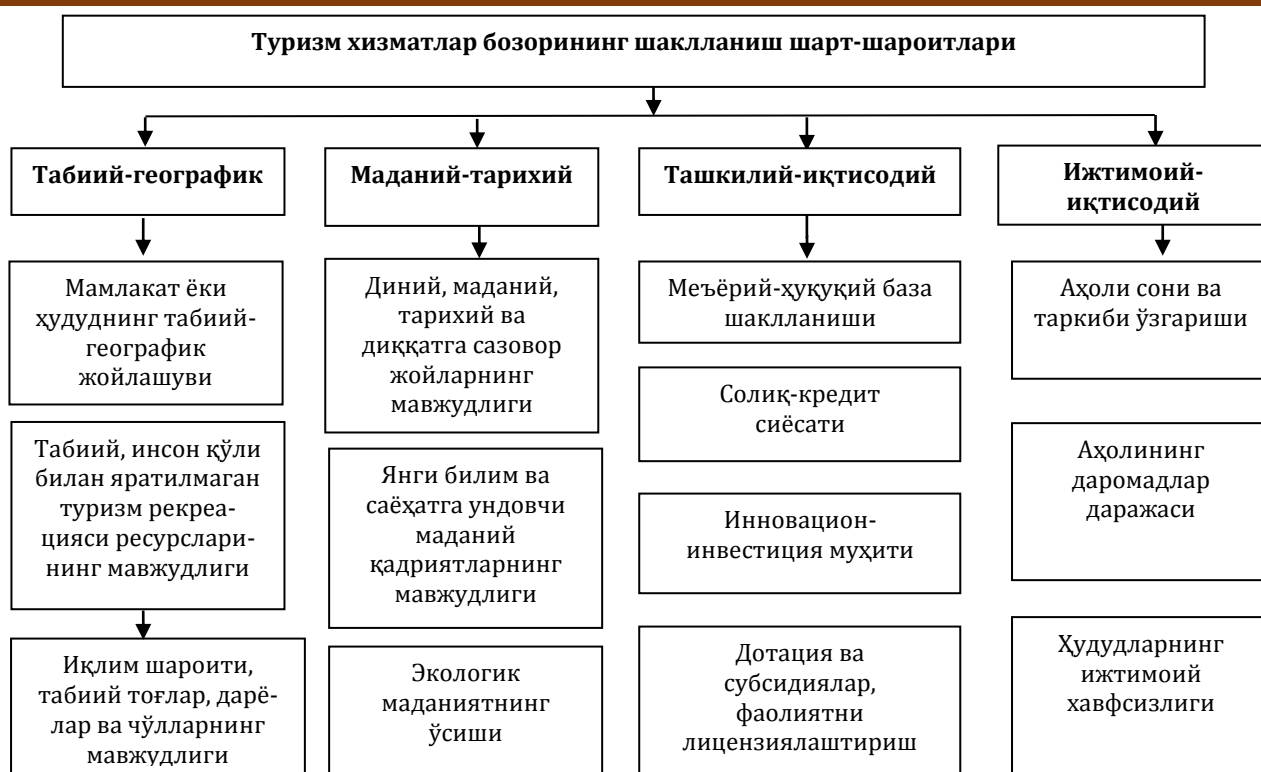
Туризм хизматлар бозорининг шаклланиш шарт-шароитлари

Табиий-географик

Мамлакат ёки ҳудуднинг табиий-географик жойлашуви

Табиий, инсон қўли билан яратилмаган туризм рекреацияси ресурсларининг мавжудлиги

Иқлим шароити, табиий тоғлар, дарёлар ва чўлларнинг мавжудлиги

Маданий-тарихий

Диний, маданий, тарихий ва диққатга сазовор жойларнинг мавжудлиги

Янги билим ва саёҳатга ундовчи маданий қадриятларнинг мавжудлиги

Экологик маданиятнинг ўсиши

Ташкилий-иқтисодий

Меъёрий-ҳуқуқий база шаклланиши

Солиқ-кредит сиёсати

Инновацион-инвестиция муҳити

Дотация ва субсидиялар, фаолиятни лицензиялаштириш

Ижтимоий-иқтисодий

Аҳоли сони ва таркиби ўзгариши

Аҳолининг даромадлар даражаси

Ҳудудларнинг ижтимоий хавфсизлиги